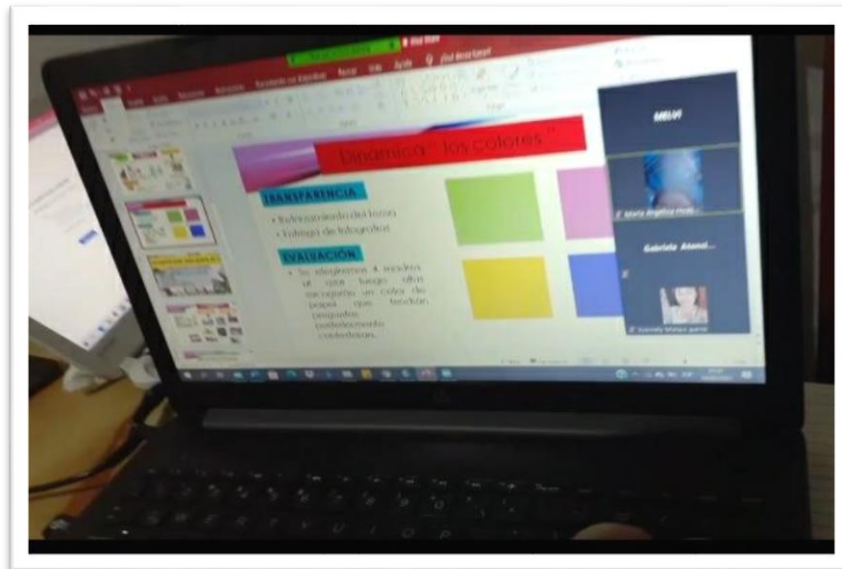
Dinámica "Los colores"

TRANSFERENCIA
• Reforzamiento del tema
• Trabajo de infografías

EVALUACIÓN
• Se elegiremos 4 nombres al azar luego ellos escogerán un color de papel que tendrán preguntas previamente contestadas.

MELVI

Gabriela Atenol...